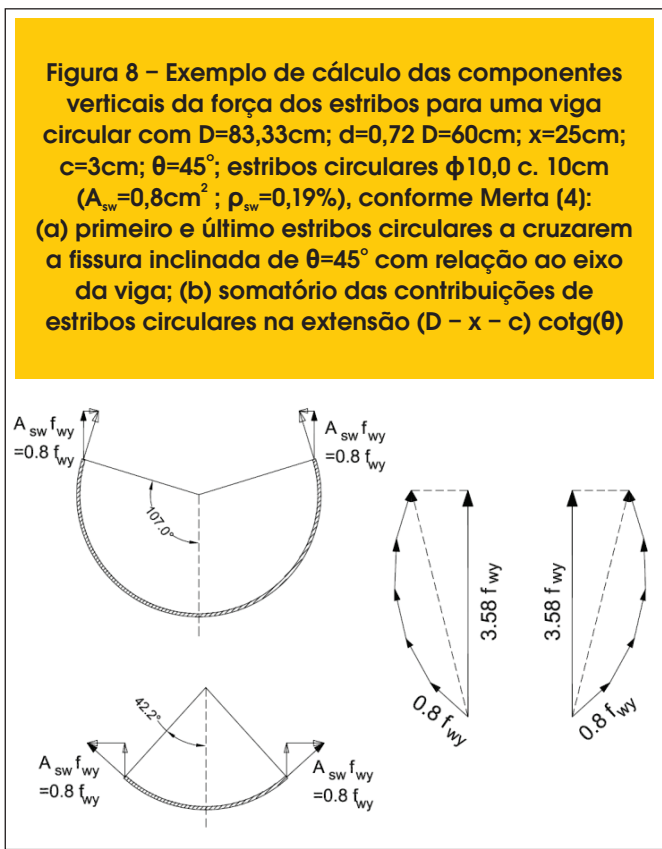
Figura 8 – Exemplo de cálculo das componentes verticais da força dos estribos para uma viga circular com D=83,33cm; d=0,72 D=60cm; x=25cm; c=3cm; θ=45°; estribos circulares ϕ10,0 c. 10cm ($A_{sw}$=0,8cm$^2$ ; $\rho_{sw}$=0,19%), conforme Merta (4): (a) primeiro e último estribos circulares a cruzarem a fissura inclinada de θ=45° com relação ao eixo da viga; (b) somatório das contribuições de estribos circulares na extensão (D – x – c) cotg(θ)

$A_{sw} f_{wy}$
$=0.8 f_{wy}$

$A_{sw} f_{wy}$
$=0.8 f_{wy}$

107.0°

3.58 $f_{wy}$

0.8 $f_{wy}$

3.58 $f_{wy}$

0.8 $f_{wy}$

42.2°

$A_{sw} f_{wy}$
$=0.8 f_{wy}$

$A_{sw} f_{wy}$
$=0.8 f_{wy}$